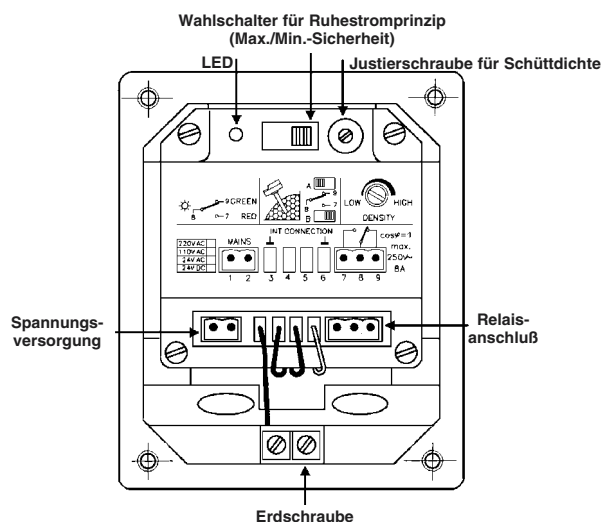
Wahlschalter für Ruhestromprinzip
(Max./Min.-Sicherheit)

LED

Justierschraube für Schüttdichte

8
9 GREEN
7
RED

A
9
8
7
B

LOW
HIGH
DENSITY

220VAC
110VAC
24VAC
24VDC

MAINS
1 2

INT CONNECTION
3 4 5 6

cosφ=1
max.
250V~
8A
7 8 9

Spannungs-
versorgung

Relais-
anschluß

Erdschraube